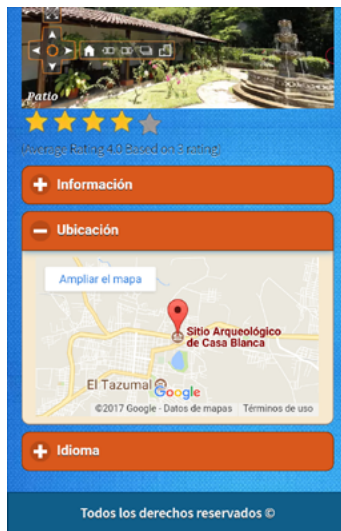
Patio

(Average Rating 4.0 Based on 3 rating)

Información

Ubicación

Ampliar el mapa

Sitio Arqueológico de Casa Blanca

El Tazumal

Google

©2017 Google - Datos de mapas Términos de uso

Idioma

Todos los derechos reservados ©